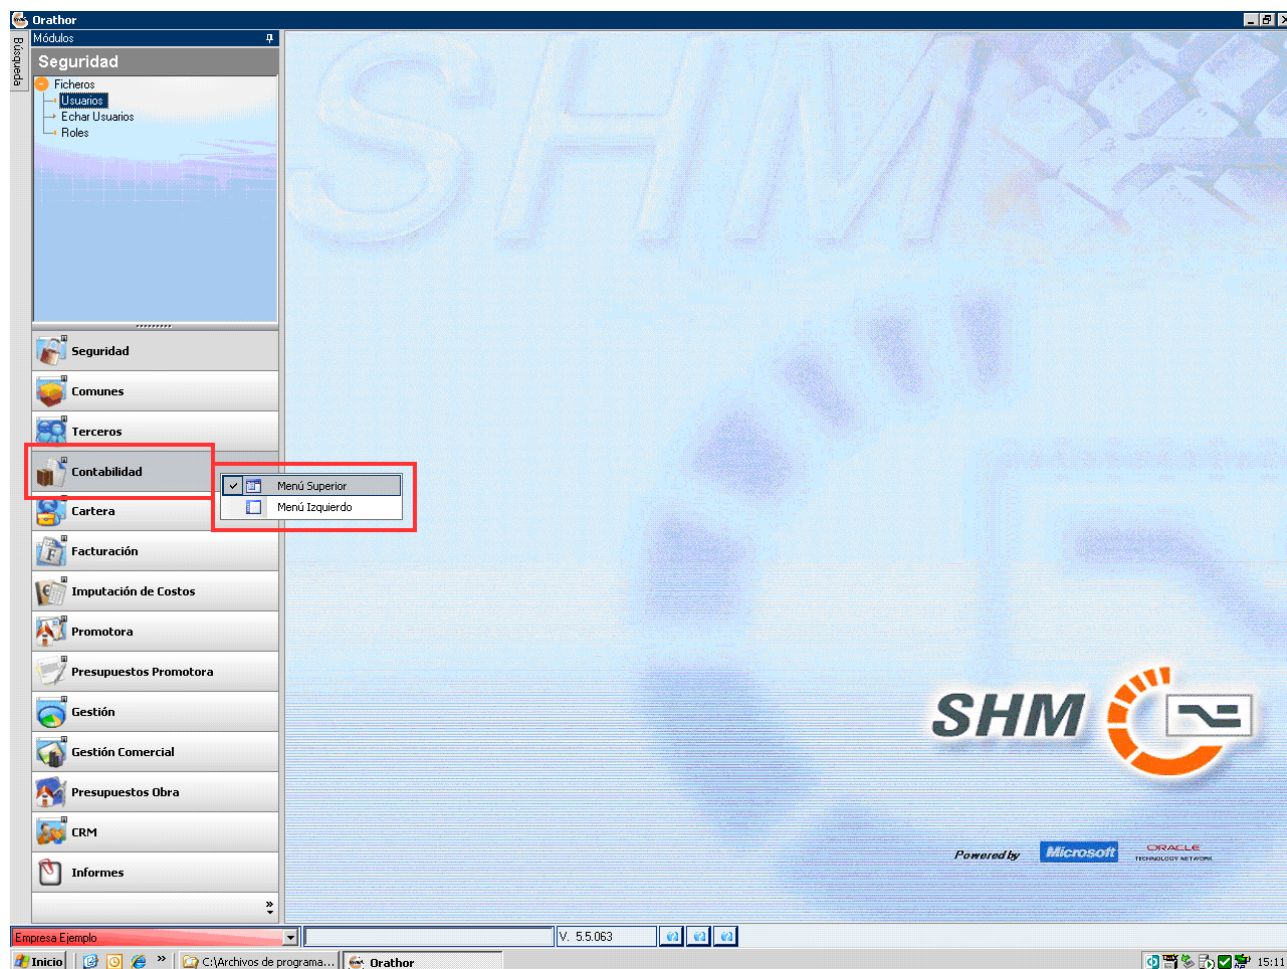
Orathor

Búsqueda

Módulos

Seguridad

Ficheros
Usuarios
Echar Usuarios
Roles

Seguridad
Comunes
Terceros
Contabilidad
Cartera
Facturación
Imputación de Costos
Promotora
Presupuestos Promotora
Gestión
Gestión Comercial
Presupuestos Obra
CRM
Informes

Menú Superior
Menú Izquierdo

SHM

Powered by Microsoft ORACLE TECHNOLOGY NETWORK

Empresa Ejemplo
V. 5.5.063

Inicio
C:\Archivos de programa...
Orathor
15:11